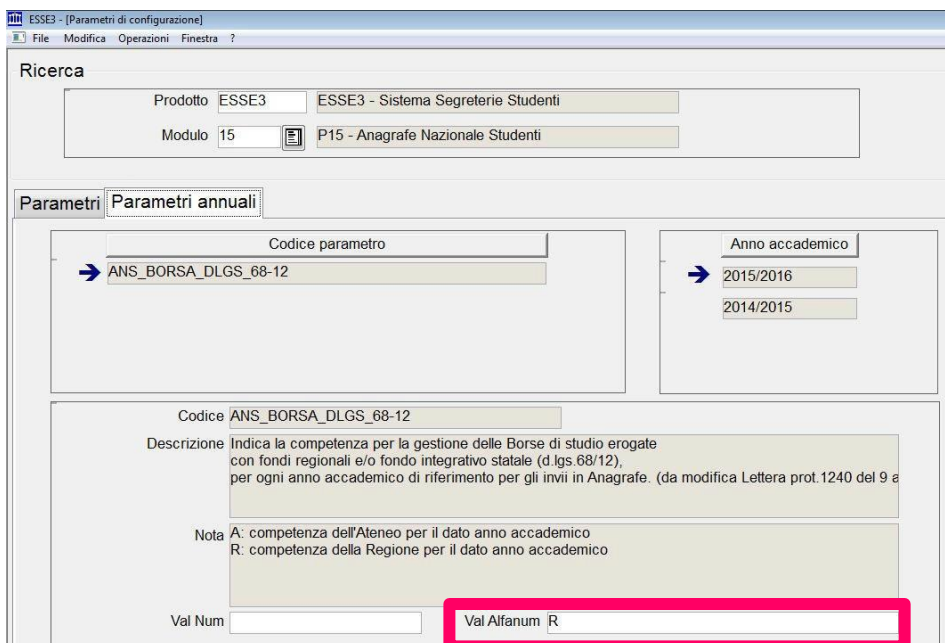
ESSE3 - [Parametri di configurazione]
File Modifica Operazioni Finestra ?

Ricerca

Prodotto ESSE3 ESSE3 - Sistema Segreterie Studenti

Modulo 15 P15 - Anagrafe Nazionale Studenti

Parametri Parametri annuali

Codice parametro
ANS_BORSA_DLGS_68-12

Anno accademico
2015/2016
2014/2015

Codice ANS_BORSA_DLGS_68-12

Descrizione Indica la competenza per la gestione delle Borse di studio erogate con fondi regionali e/o fondo integrativo statale (d.lgs.68/12), per ogni anno accademico di riferimento per gli invii in Anagrafe. (da modifica Lettera prot.1240 del 9 a

Nota A: competenza dell'Ateneo per il dato anno accademico
R: competenza della Regione per il dato anno accademico

Val Num

Val Alfanum R